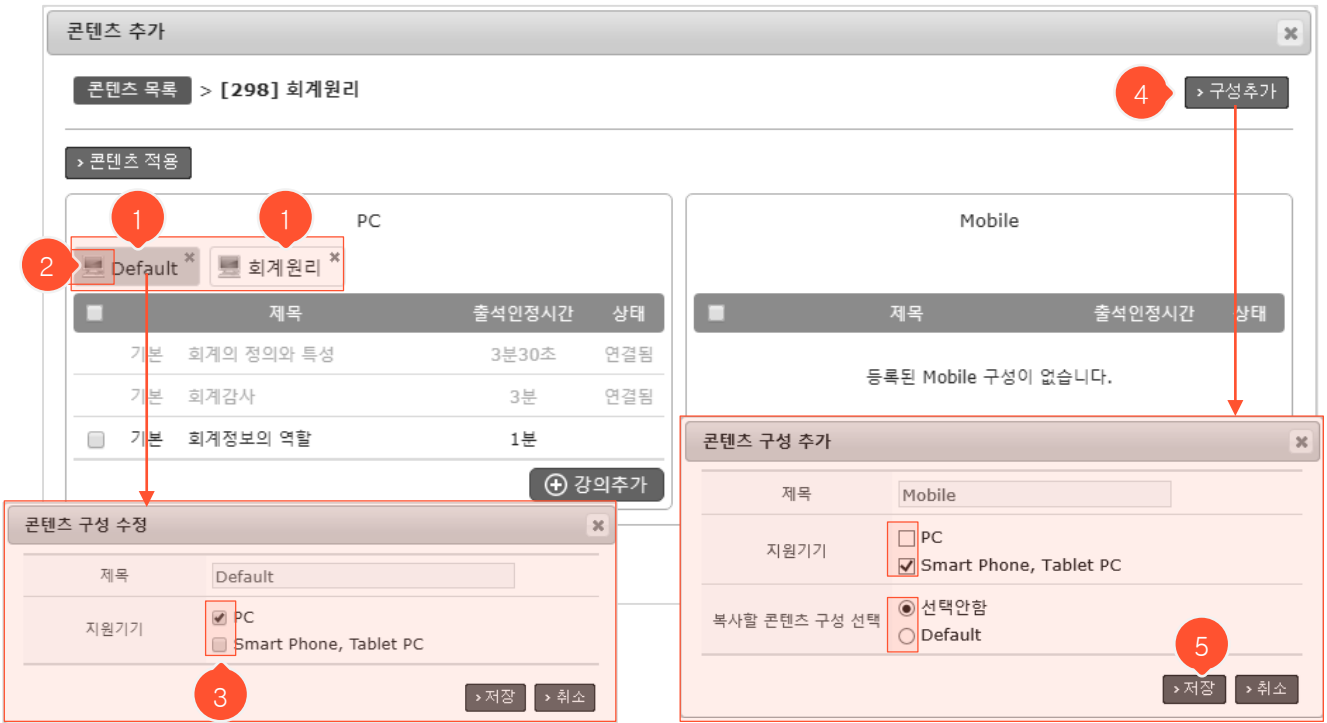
콘텐츠 추가

콘텐츠 목록 > [298] 회계원리

4 › 구성추가

› 콘텐츠 적용

1 1

PC

2 Default × 회계원리 ×

| | 제목 | | 출석인정시간 | 상태 |
|---|---|---|---|---|
| | 기본 | 회계의 정의와 특성 | 3분30초 | 연결됨 |
| | 기본 | 회계감사 | 3분 | 연결됨 |
| | 기본 | 회계정보의 역할 | 1분 | |

강의추가

Mobile

| | 제목 | 출석인정시간 | 상태 |
|---|---|---|---|

등록된 Mobile 구성이 없습니다.

콘텐츠 구성 수정

제목 Default

지원기기 PC
Smart Phone, Tablet PC

3

› 저장 › 취소

콘텐츠 구성 추가

제목 Mobile

지원기기 PC
Smart Phone, Tablet PC

복사할 콘텐츠 구성 선택 선택안함
Default

5

› 저장 › 취소